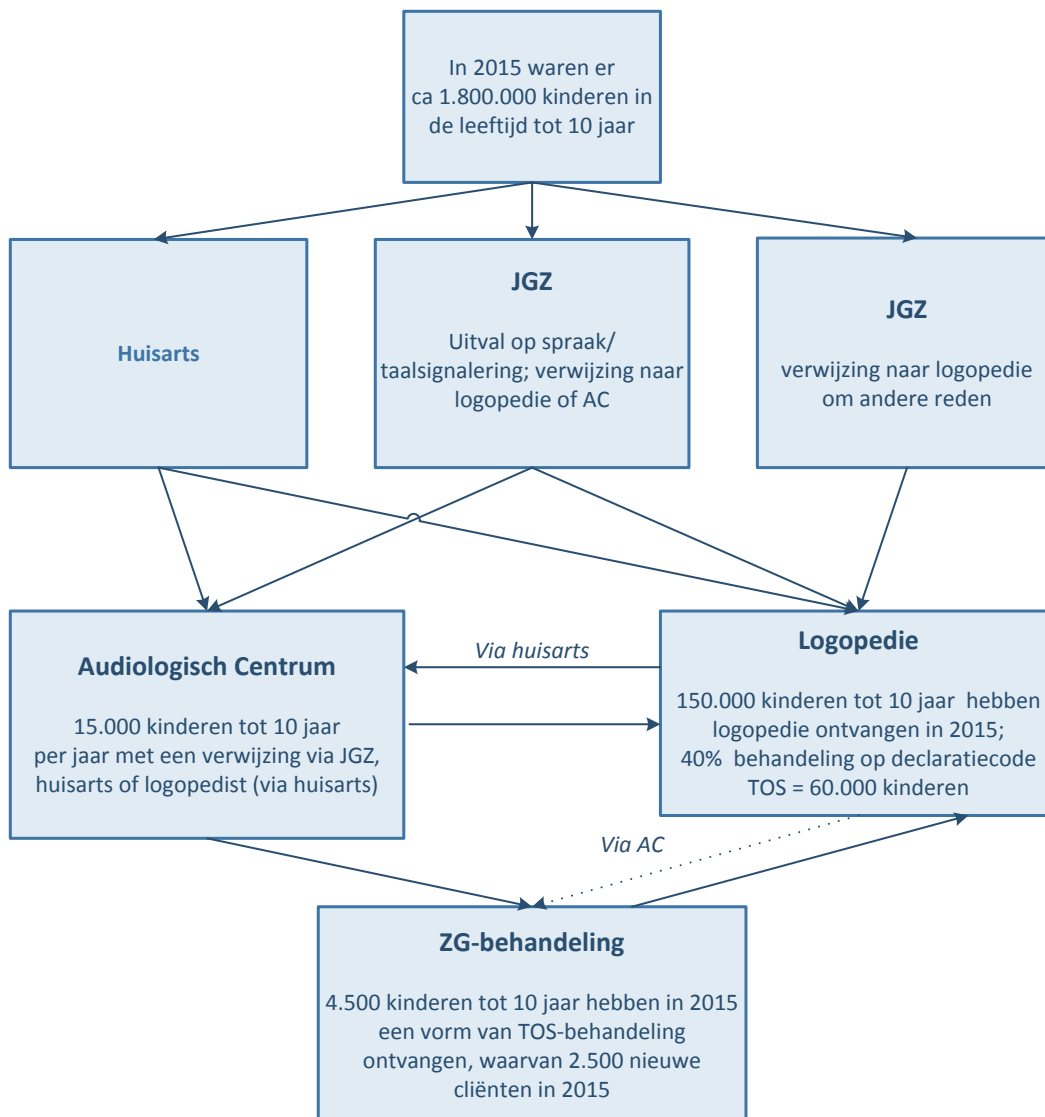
In 2015 waren er ca 1.800.000 kinderen in de leeftijd tot 10 jaar

Huisarts

JGZ

Uitval op spraak/ taalsignalering; verwijzing naar logopedie of AC

JGZ

verwijzing naar logopedie om andere reden

Audiologisch Centrum

15.000 kinderen tot 10 jaar per jaar met een verwijzing via JGZ, huisarts of logopedist (via huisarts)

Via huisarts

Logopedie

150.000 kinderen tot 10 jaar hebben logopedie ontvangen in 2015; 40% behandeling op declaratiecode TOS = 60.000 kinderen

Via AC

ZG-behandeling

4.500 kinderen tot 10 jaar hebben in 2015 een vorm van TOS-behandeling ontvangen, waarvan 2.500 nieuwe cliënten in 2015